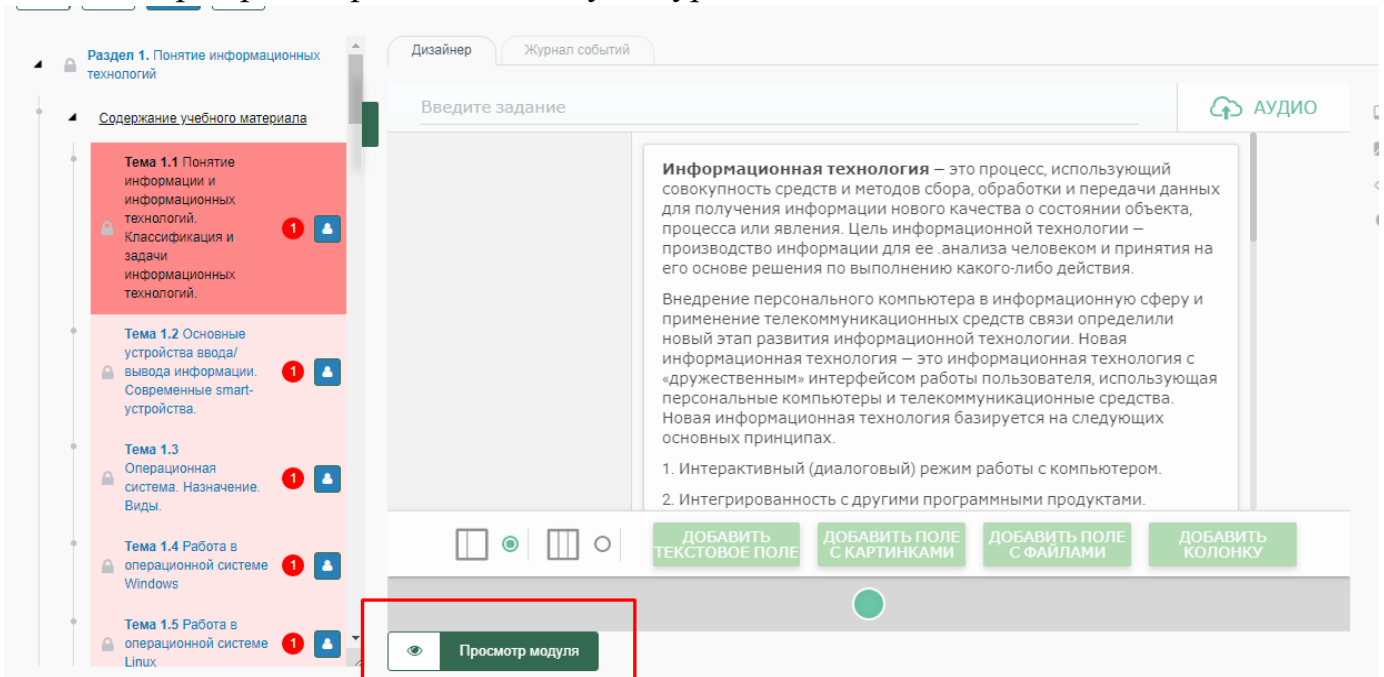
Раздел 1. Понятие информационных технологий

Содержание учебного материала

Тема 1.1 Понятие информации и информационных технологий. Классификация и задачи информационных технологий. 1

Тема 1.2 Основные устройства ввода/вывода информации. Современные smart-устройства. 1

Тема 1.3 Операционная система. Назначение. Виды. 1

Тема 1.4 Работа в операционной системе Windows 1

Тема 1.5 Работа в операционной системе Linux 1

Дизайнер | Журнал событий

Введите задание

АУДИО

**Информационная технология** – это процесс, использующий совокупность средств и методов сбора, обработки и передачи данных для получения информации нового качества о состоянии объекта, процесса или явления. Цель информационной технологии – производство информации для ее .анализа человеком и принятия на его основе решения по выполнению какого-либо действия.

Внедрение персонального компьютера в информационную сферу и применение телекоммуникационных средств связи определили новый этап развития информационной технологии. Новая информационная технология – это информационная технология с «дружественным» интерфейсом работы пользователя, использующая персональные компьютеры и телекоммуникационные средства. Новая информационная технология базируется на следующих основных принципах.

1. Интерактивный (диалоговый) режим работы с компьютером.

2. Интегрированность с другими программными продуктами.

ДОБАВИТЬ ТЕКСТОВОЕ ПОЛЕ | ДОБАВИТЬ ПОЛЕ С КАРТИНКАМИ | ДОБАВИТЬ ПОЛЕ С ФАЙЛАМИ | ДОБАВИТЬ КОЛОНКУ

Просмотр модуля